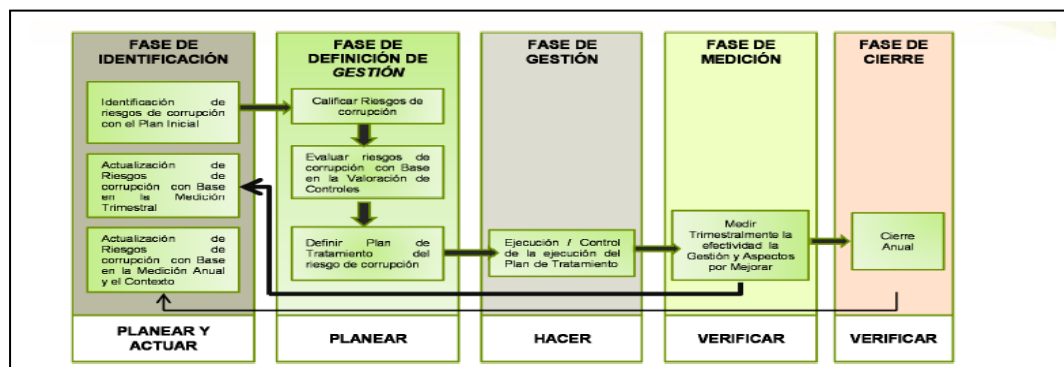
FASE DE IDENTIFICACIÓN

Identificación de riesgos de corrupción con el Plan Inicial

Actualización de Riesgos de corrupción con Base en la Medición Trimestral

Actualización de Riesgos de corrupción con Base en la Medición Anual y el Contexto

PLANEAR Y ACTUAR

FASE DE DEFINICIÓN DE *GESTIÓN*

Calificar Riesgos de corrupción

Evaluar riesgos de corrupción con Base en la Valoración de Controles

Definir Plan de Tratamiento del riesgo de corrupción

PLANEAR

FASE DE GESTIÓN

Ejecución / Control de la ejecución del Plan de Tratamiento

HACER

FASE DE MEDICIÓN

Medir Trimestralmente la efectividad la Gestión y Aspectos por Mejorar

VERIFICAR

FASE DE CIERRE

Cierre Anual

VERIFICAR